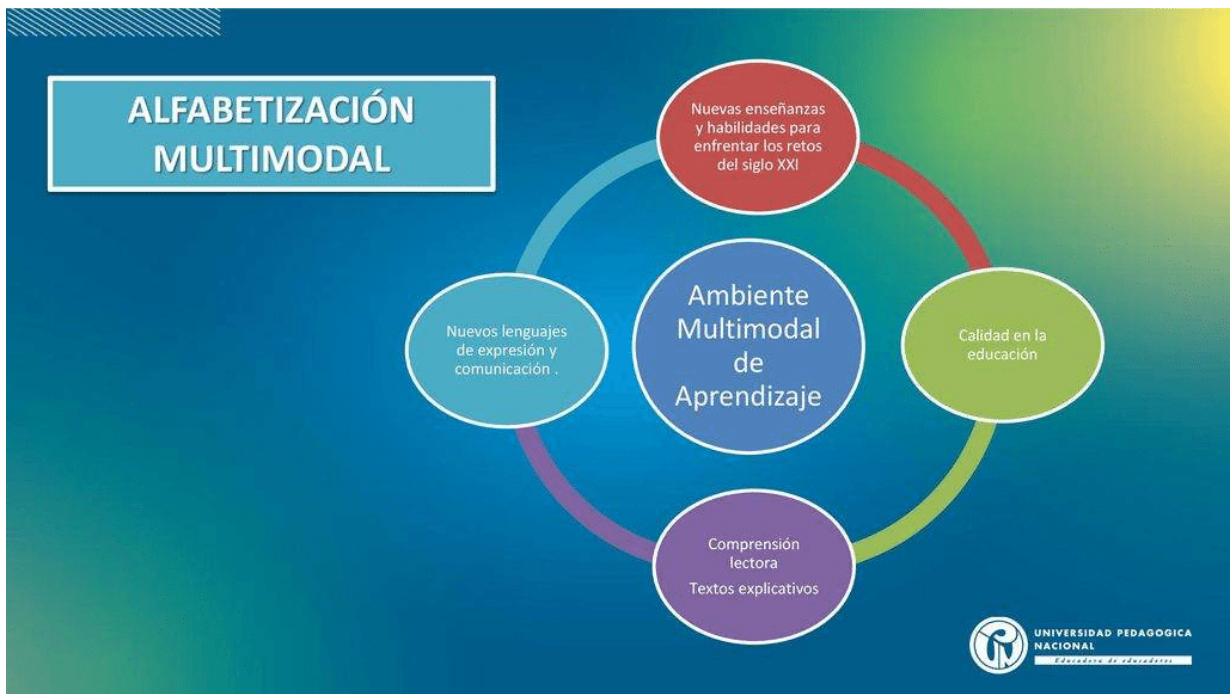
ALFABETIZACIÓN MULTIMODAL

Nuevas enseñanzas y habilidades para enfrentar los retos del siglo XXI

Ambiente Multimodal de Aprendizaje

Nuevos lenguajes de expresión y comunicación .

Calidad en la educación

Comprensión lectora
Textos explicativos

UNIVERSIDAD PEDAGOGICA NACIONAL
Educadora de educadores